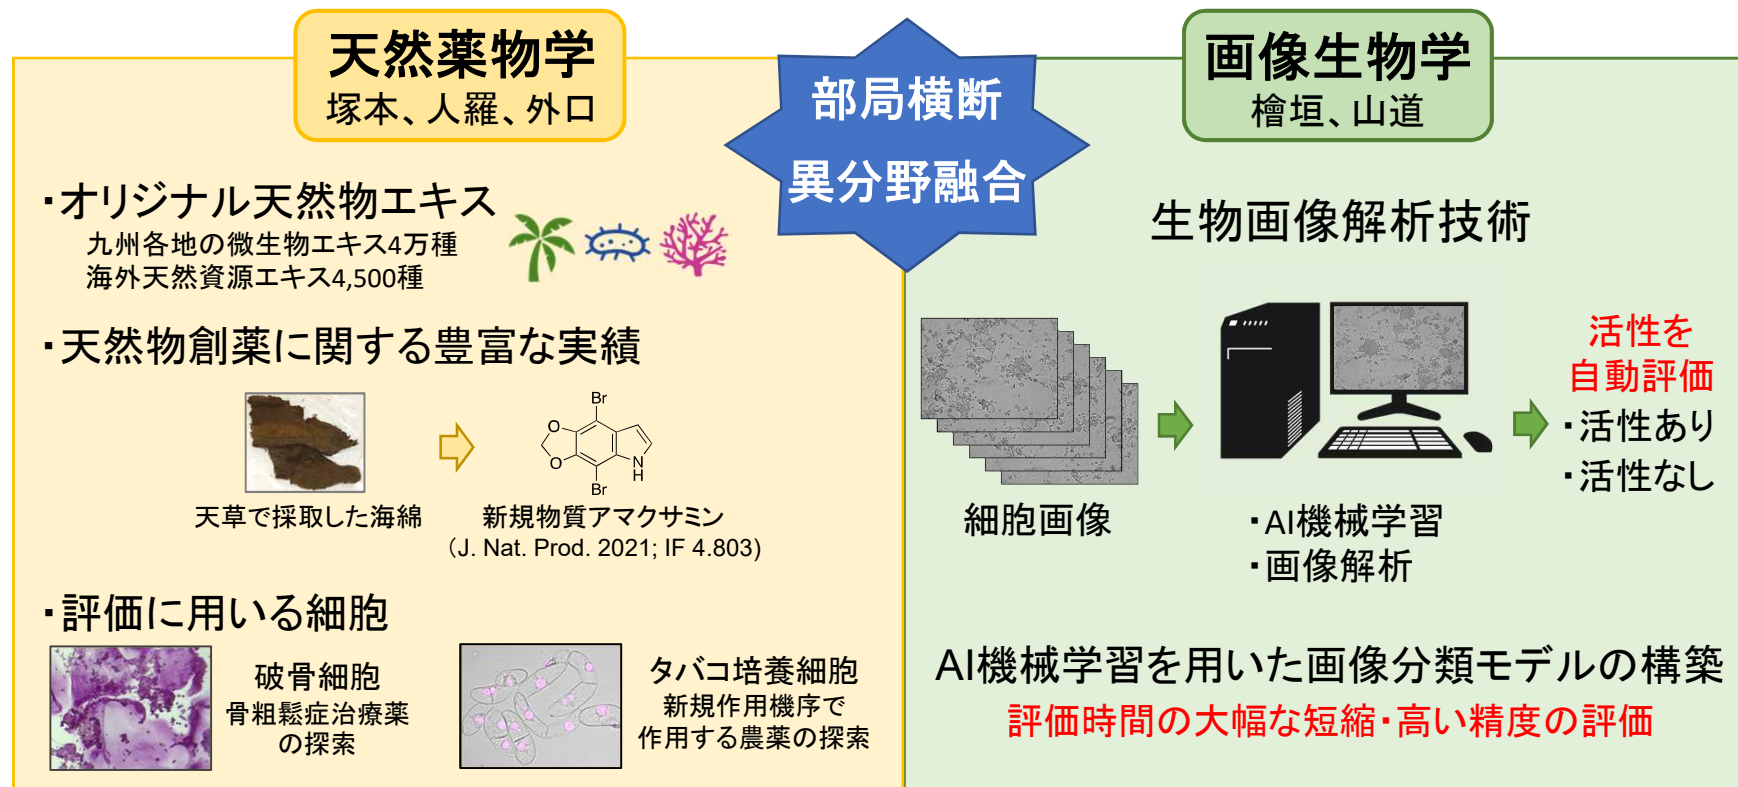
天然薬物学
塚本、人羅、外口

部局横断
異分野融合

画像生物学
檜垣、山道

・オリジナル天然物エキス
九州各地の微生物エキス4万種
海外天然資源エキス4,500種

・天然物創薬に関する豊富な実績

Br
O
O
N
H
Br

天草で採取した海綿
新規物質アマクサミン
（J. Nat. Prod. 2021; IF 4.803)

・評価に用いる細胞

破骨細胞
骨粗鬆症治療薬の探索

タバコ培養細胞
新規作用機序で作用する農薬の探索

生物画像解析技術

活性を
自動評価
・活性あり
・活性なし

細胞画像

・AI機械学習
・画像解析

AI機械学習を用いた画像分類モデルの構築
評価時間の大幅な短縮・高い精度の評価